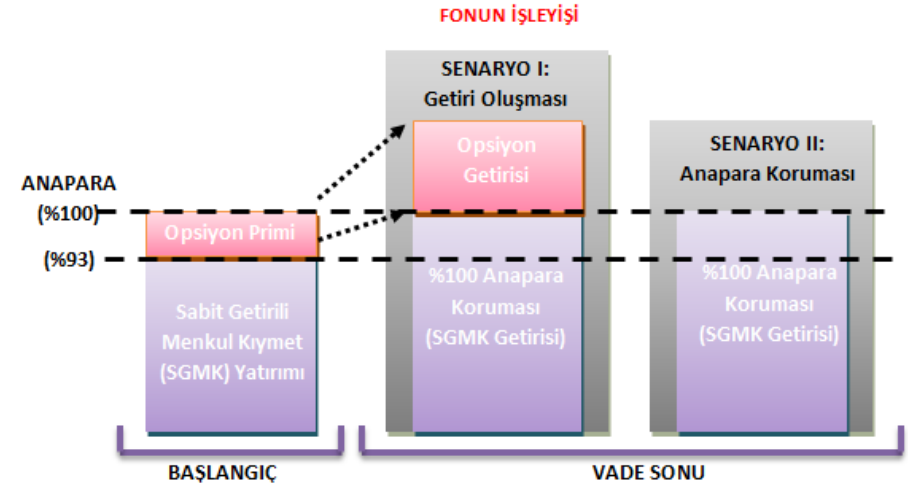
FONUN İŞLEYİŞİ

ANAPARA
(%100)
(%93)

Opsiyon Primi

Sabit Getirili Menkul Kıymet (SGMK) Yatırımı

SENARYO I:
Getiri Oluşması

Opsiyon Getirisi

%100 Anapara Koruması (SGMK Getirisi)

SENARYO II:
Anapara Koruması

%100 Anapara Koruması (SGMK Getirisi)

BAŞLANGIÇ

VADE SONU